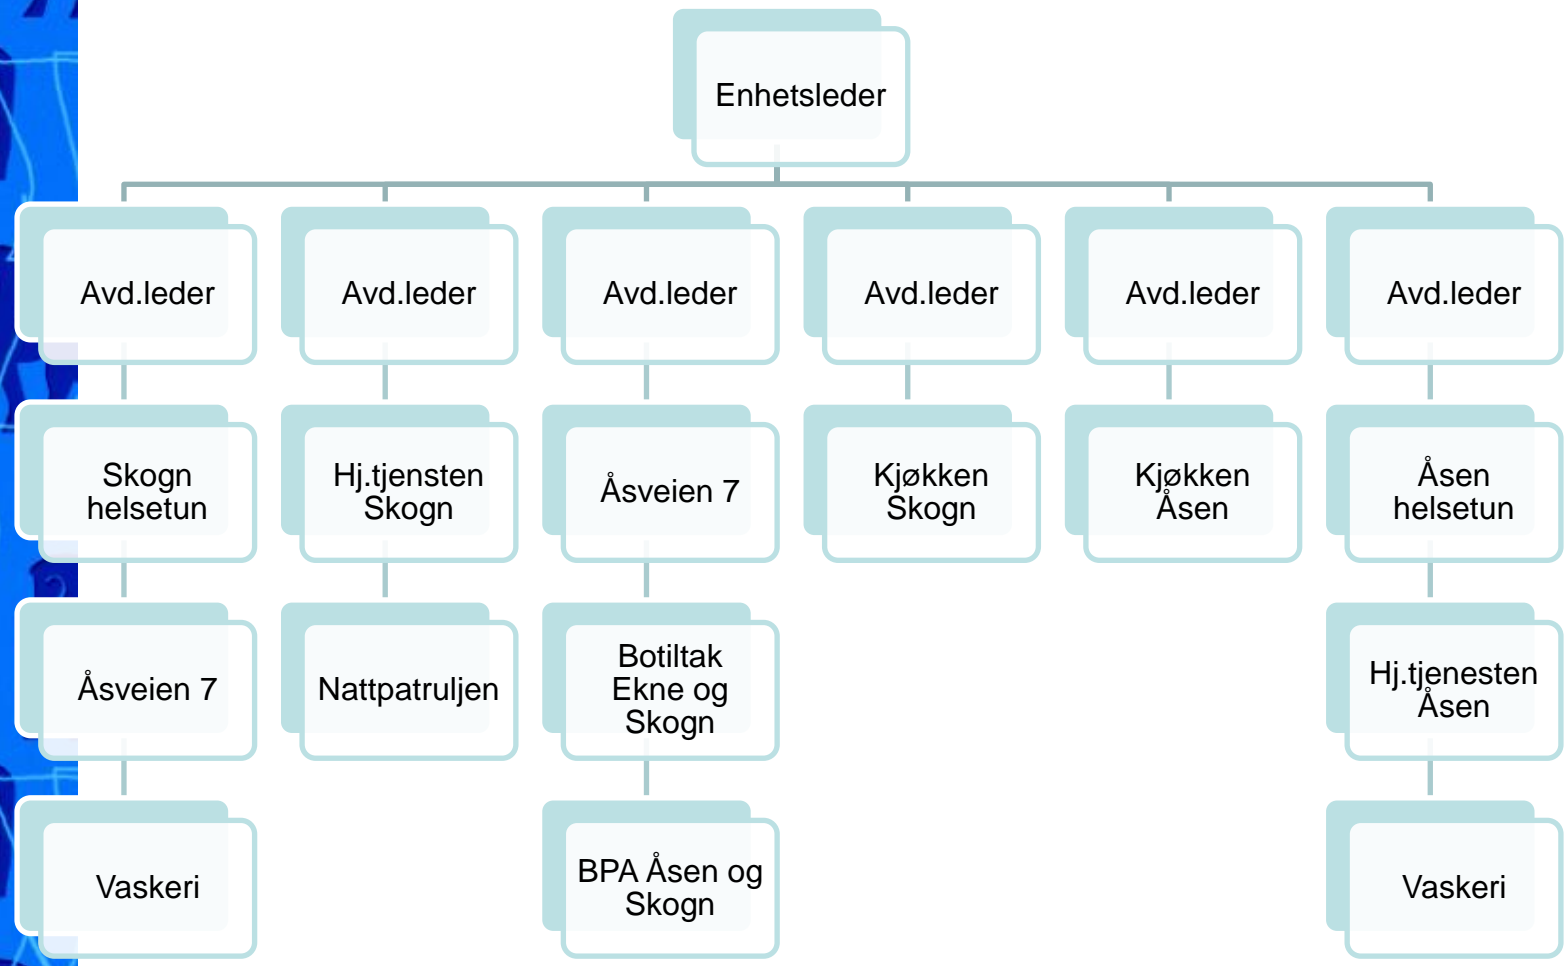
Enhetsleder

Avd.leder

Skogn helsetun

Åsveien 7

Vaskeri

Avd.leder

Hj.tjensten Skogn

Nattpatruljen

Avd.leder

Åsveien 7

Botiltak Ekne og Skogn

BPA Åsen og Skogn

Avd.leder

Kjøkken Skogn

Avd.leder

Kjøkken Åsen

Avd.leder

Åsen helsetun

Hj.tjenesten Åsen

Vaskeri